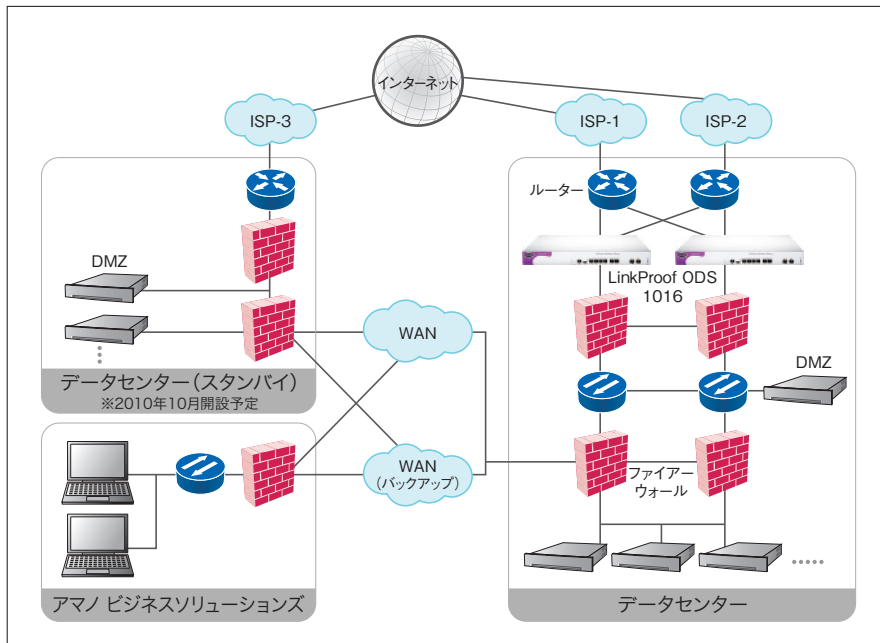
インターネット

ISP-3

ISP-1

ISP-2

ルーター

LinkProof ODS 1016

DMZ

WAN

DMZ

データセンター(スタンバイ)
※2010年10月開設予定

WAN
(バックアップ)

ファイアーウォール

アマノ ビジネスソリューションズ

データセンター